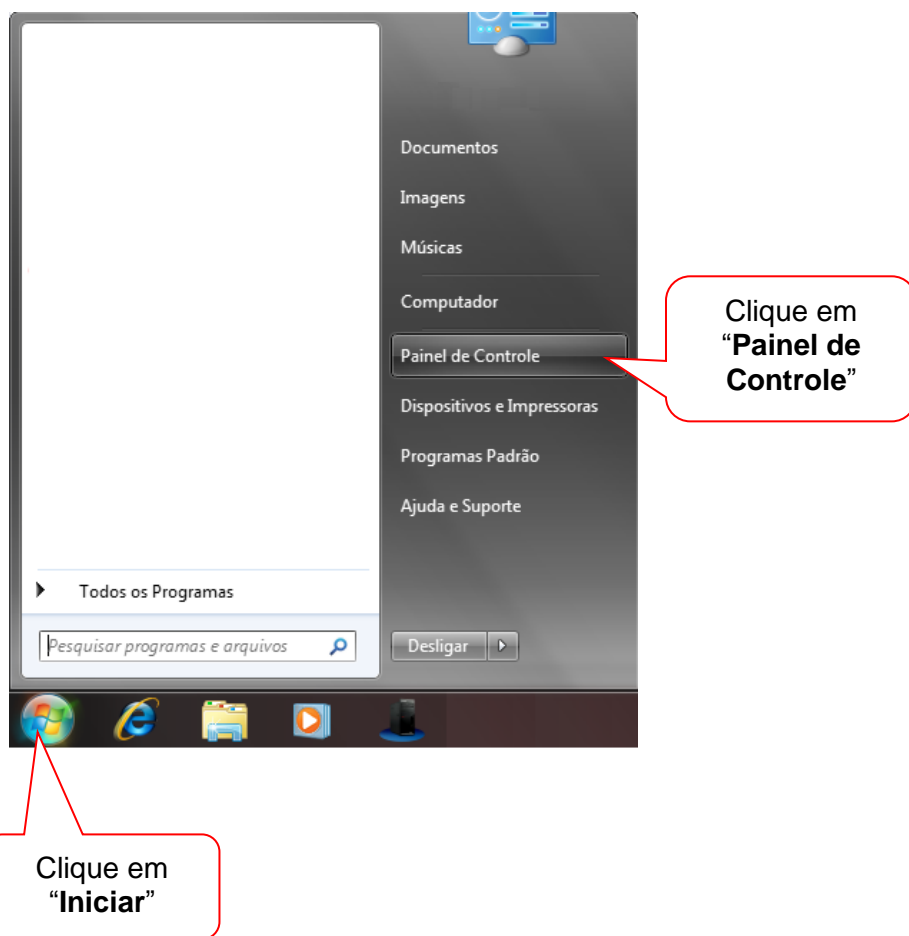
Documentos

Imagens

Músicas

Computador

Painel de Controle

Dispositivos e Impressoras

Programas Padrão

Ajuda e Suporte

Todos os Programas

Pesquisar programas e arquivos

Desligar

Clique em "**Painel de Controle**"

Clique em "**Iniciar**"